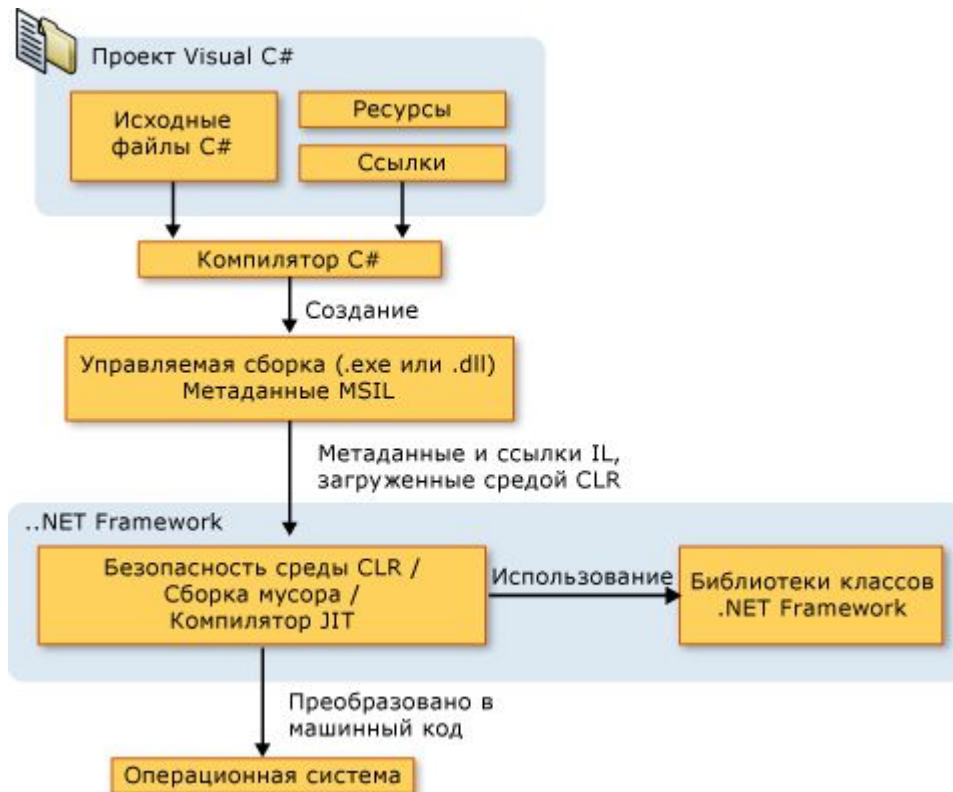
Проект Visual C#

Исходные файлы C#

Ресурсы

Ссылки

Компилятор C#

Создание

Управляемая сборка (.exe или .dll)
Метаданные MSIL

Метаданные и ссылки IL, загруженные средой CLR

..NET Framework

Безопасность среды CLR /
Сборка мусора /
Компилятор JIT

Использование

Библиотеки классов .NET Framework

Преобразовано в машинный код

Операционная система